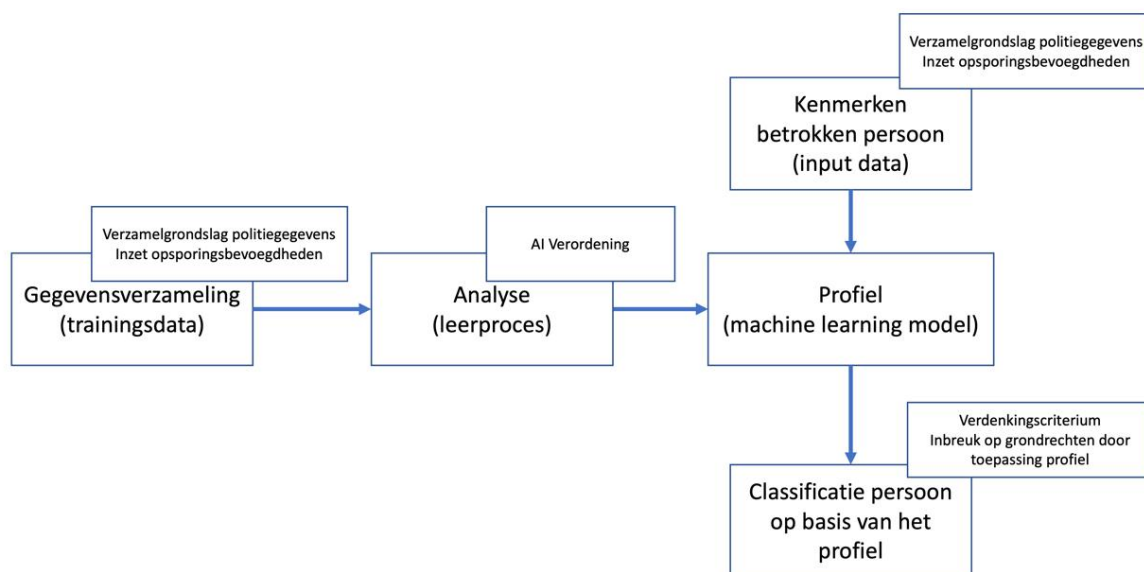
Verzamelgrondslag politiegegevens
Inzet opsporingsbevoegdheden

Kenmerken betrokken persoon (input data)

Verzamelgrondslag politiegegevens
Inzet opsporingsbevoegdheden

Gegevensverzameling (trainingsdata)

AI Verordening

Analyse (leerproces)

Profiel (machine learning model)

Verdenkingscriterium
Inbreuk op grondrechten door toepassing profiel

Classificatie persoon op basis van het profiel